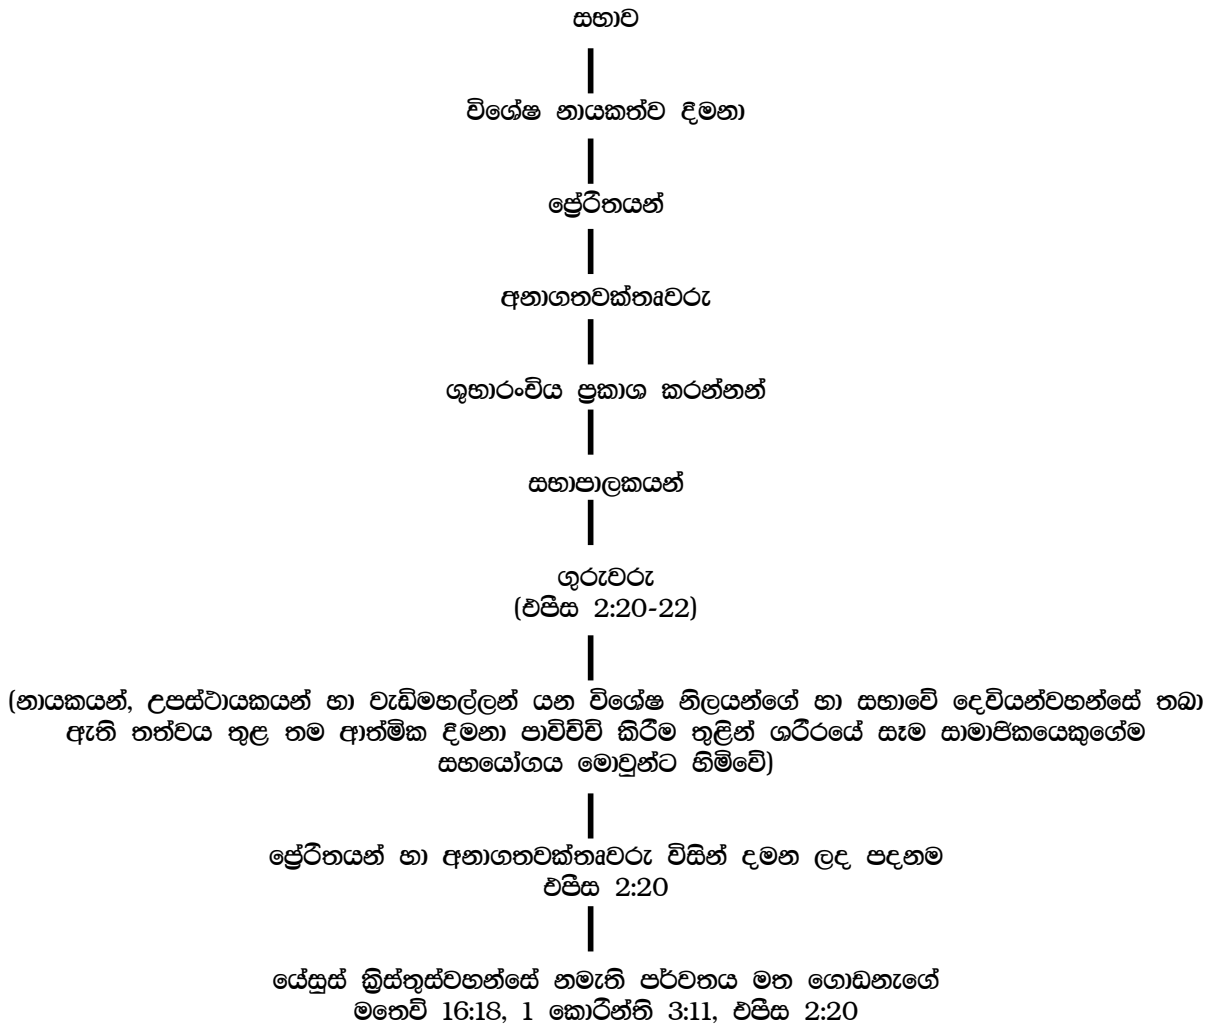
සභාව

විශේෂ නායකත්ව දීමනා

ප්‍රේරිතයන්

අනාගතවක්තෘවරු

ශුභාරංචිය ප්‍රකාශ කරන්නන්

සභාපාලකයන්

ගුරුවරු
(එපීස 2:20-22)

(නායකයන්, උපස්ථායකයන් හා වැඩිමහල්ලන් යන විශේෂ නිලයන්ගේ හා සභාවේ දෙවියන්වහන්සේ තබා ඇති තත්වය තුළ තම ආත්මික දීමනා පාවිච්චි කිරීම තුළින් ශරීරයේ සෑම සාමාජිකයෙකුගේම සහයෝගය මොවුන්ට හිමිවේ)

ප්‍රේරිතයන් හා අනාගතවක්තෘවරු විසින් දමන ලද පදනම
එපීස 2:20

යේසුස් ක්‍රිස්තුස්වහන්සේ නමැති පර්වතය මත ගොඩනැගේ
මතෙව් 16:18, 1 කොරින්ති 3:11, එපීස 2:20